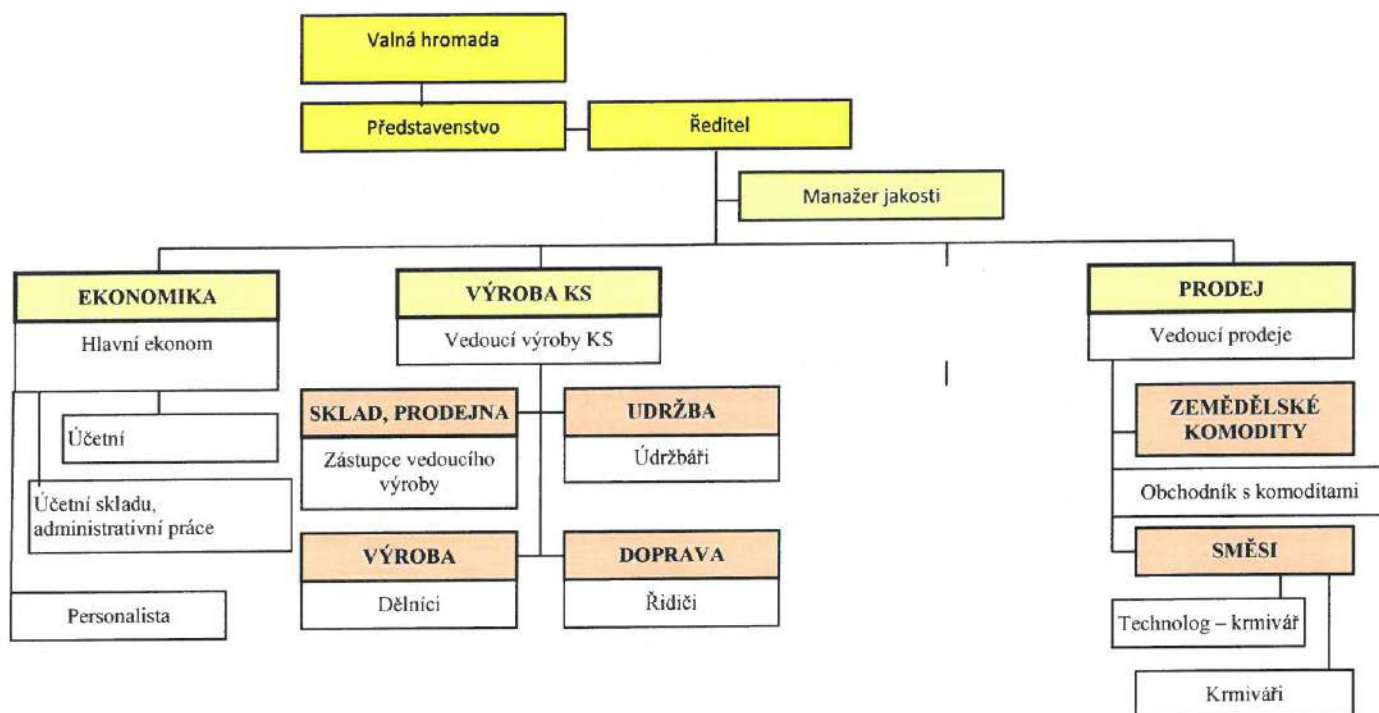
Valná hromada

Představenstvo

Ředitel

Manažer jakosti

EKONOMIKA

Hlavní ekonom

Účetní

Účetní skladu, administrativní práce

Personalista

VÝROBA KS

Vedoucí výroby KS

SKLAD, PRODEJNA

Zástupce vedoucího výroby

UDRŽBA

Údržbáři

VÝROBA

Dělníci

DOPRAVA

Řidiči

PRODEJ

Vedoucí prodeje

ZEMĚDĚLSKÉ KOMODITY

Obchodník s komoditami

SMĚSI

Technolog – krmivář

Krmiváři